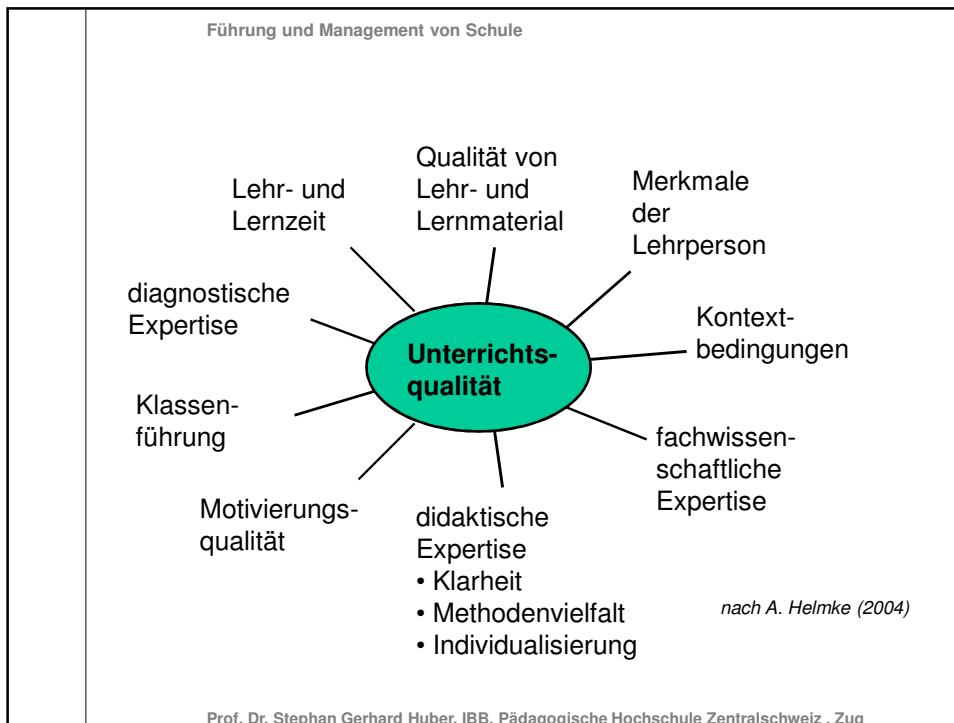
Führung und Management von Schule

Qualität von Lehr- und Lernmaterial

Lehr- und Lernzeit

Merkmale der Lehrperson

diagnostische Expertise

Kontextbedingungen

Unterrichtsqualität

Klassenführung

fachwissenschaftliche Expertise

Motivierungsqualität

didaktische Expertise
• Klarheit
• Methodenvielfalt
• Individualisierung

nach A. Helmke (2004)

Prof. Dr. Stephan Gerhard Huber, IBB, Pädagogische Hochschule Zentralschweiz , Zug